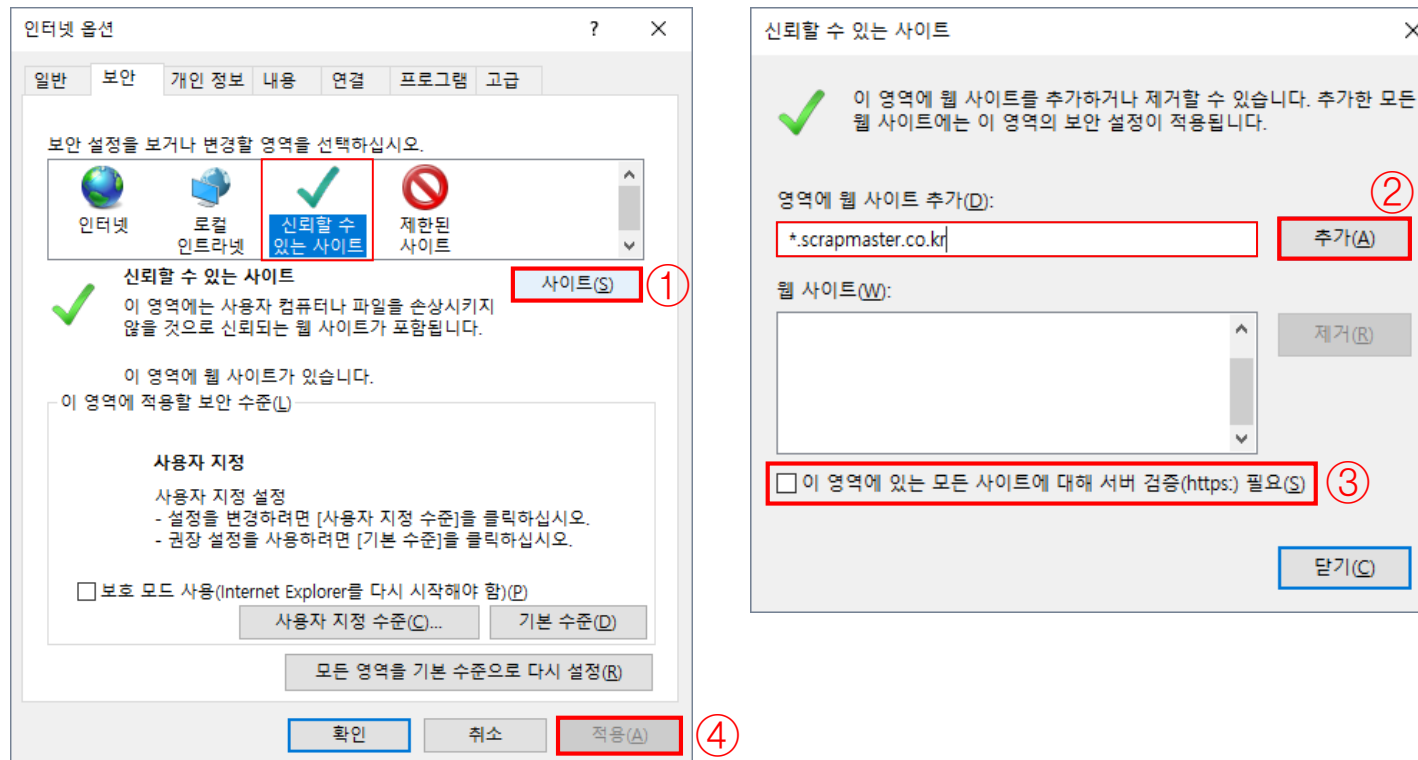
인터넷 옵션 ? ✕

일반 보안 개인 정보 내용 연결 프로그램 고급

보안 설정을 보거나 변경할 영역을 선택하십시오.

인터넷 로컬 인트라넷 신뢰할 수 있는 사이트 제한된 사이트

신뢰할 수 있는 사이트

이 영역에는 사용자 컴퓨터나 파일을 손상시키지 않을 것으로 신뢰되는 웹 사이트가 포함됩니다.

사이트(S) ①

이 영역에 웹 사이트가 있습니다.

이 영역에 적용할 보안 수준(L)

사용자 지정

사용자 지정 설정
- 설정을 변경하려면 [사용자 지정 수준]을 클릭하십시오.
- 권장 설정을 사용하려면 [기본 수준]을 클릭하십시오.

☐ 보호 모드 사용(Internet Explorer를 다시 시작해야 함)(P)

사용자 지정 수준(C)... 기본 수준(D)

모든 영역을 기본 수준으로 다시 설정(R)

확인 취소 적용(A) ④

신뢰할 수 있는 사이트 ✕

이 영역에 웹 사이트를 추가하거나 제거할 수 있습니다. 추가한 모든 웹 사이트에는 이 영역의 보안 설정이 적용됩니다.

영역에 웹 사이트 추가(D):

*.scrapmaster.co.kr

② 추가(A)

웹 사이트(W):

제거(R)

☐ 이 영역에 있는 모든 사이트에 대해 서버 검증(https:) 필요(S) ③

닫기(C)